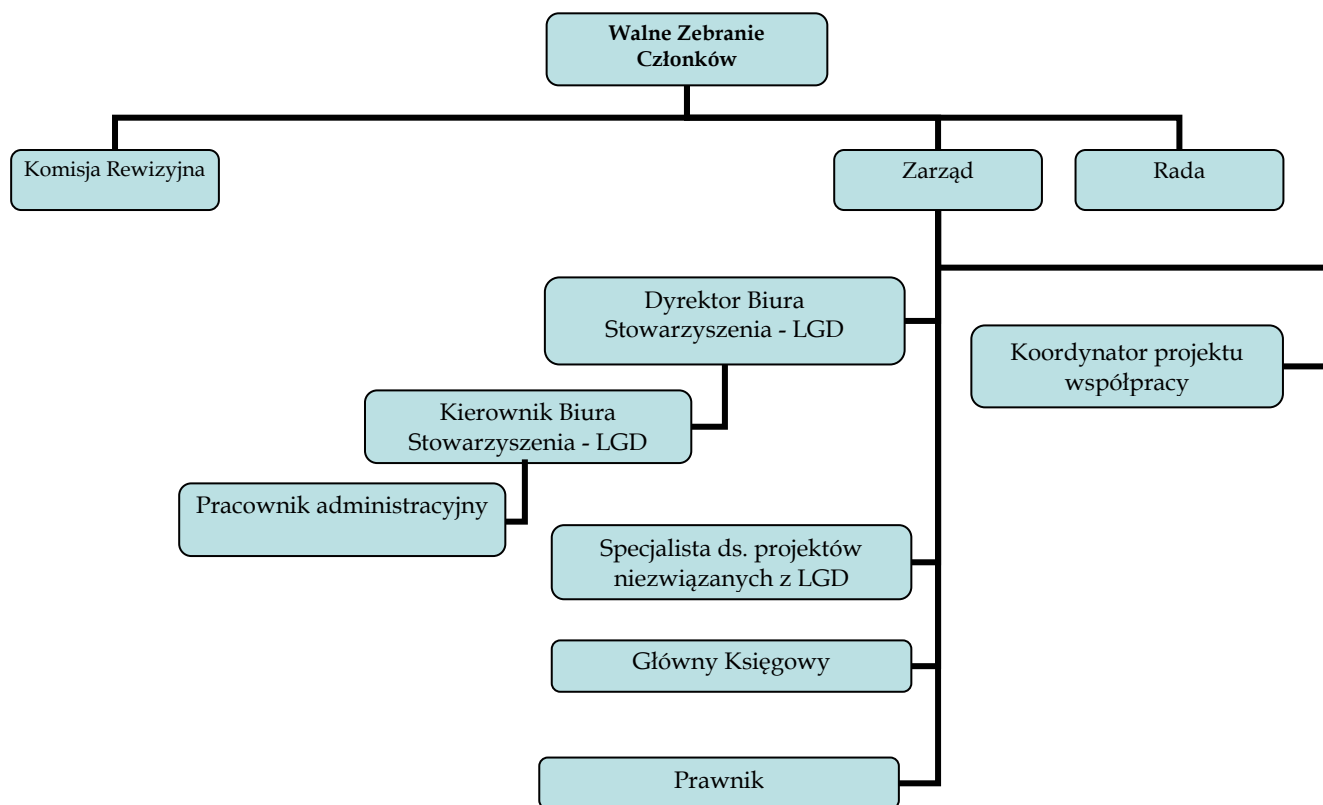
Walne Zebranie Członków

Komisja Rewizyjna

Zarząd

Rada

Dyrektor Biura Stowarzyszenia - LGD

Koordynator projektu współpracy

Kierownik Biura Stowarzyszenia - LGD

Pracownik administracyjny

Specjalista ds. projektów niezwiązanych z LGD

Główny Księgowy

Prawnik